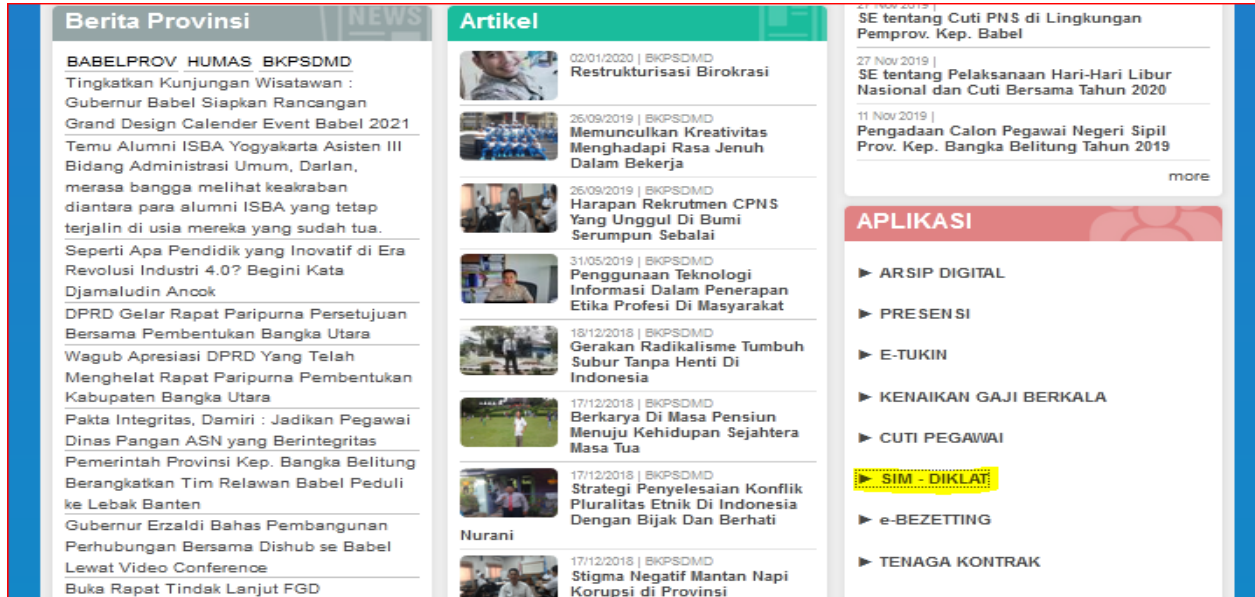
Berita Provinsi

NEWS

BABELPROV HUMAS BKPSDMD

Tingkatkan Kunjungan Wisatawan : Gubernur Babel Siapkan Rancangan Grand Design Calender Event Babel 2021

Temu Alumni ISBA Yogyakarta Asisten III Bidang Administrasi Umum, Darlan, merasa bangga melihat keakraban diantara para alumni ISBA yang tetap terjalin di usia mereka yang sudah tua.

Seperti Apa Pendidik yang Inovatif di Era Revolusi Industri 4.0? Begini Kata Djamaludin Ancok

DPRD Gelar Rapat Paripurna Persetujuan Bersama Pembentukan Bangka Utara

Wagub Apresiasi DPRD Yang Telah Menghelat Rapat Paripurna Pembentukan Kabupaten Bangka Utara

Pakta Integritas, Damiri : Jadikan Pegawai Dinas Pangan ASN yang Berintegritas

Pemerintah Provinsi Kep. Bangka Belitung Berangkatkan Tim Relawan Babel Peduli ke Lebak Banten

Gubernur Erzaldi Bahas Pembangunan Perhubungan Bersama Dishub se Babel Lewat Video Conference

Buka Rapat Tindak Lanjut FGD

Artikel

02/01/2020 | BKPSDMD
Restrukturisasi Birokrasi

26/09/2019 | BKPSDMD
Memunculkan Kreativitas Menghadapi Rasa Jenuh Dalam Bekerja

26/09/2019 | BKPSDMD
Harapan Rekrutmen CPNS Yang Unggul Di Bumi Serumpun Sebalai

31/05/2019 | BKPSDMD
Penggunaan Teknologi Informasi Dalam Penerapan Etika Profesi Di Masyarakat

18/12/2018 | BKPSDMD
Gerakan Radikalisme Tumbuh Subur Tanpa Henti Di Indonesia

17/12/2018 | BKPSDMD
Berkarya Di Masa Pensiun Menuju Kehidupan Sejahtera Masa Tua

17/12/2018 | BKPSDMD
Strategi Penyelesaian Konflik Pluralitas Etnik Di Indonesia Dengan Bijak Dan Berhati Nurani

17/12/2018 | BKPSDMD
Stigma Negatif Mantan Napi Korupsi di Provinsi

27 Nov 2019 |
SE tentang Cuti PNS di Lingkungan Pemprov. Kep. Babel

27 Nov 2019 |
SE tentang Pelaksanaan Hari-Hari Libur Nasional dan Cuti Bersama Tahun 2020

11 Nov 2019 |
Pengadaan Calon Pegawai Negeri Sipil Prov. Kep. Bangka Belitung Tahun 2019

more

APLIKASI

► ARSIP DIGITAL
► PRESENSI
► E-TUKIN
► KENAIKAN GAJI BERKALA
► CUTI PEGAWAI
► SIM - DIKLAT
► e-BEZETTING
► TENAGA KONTRAK